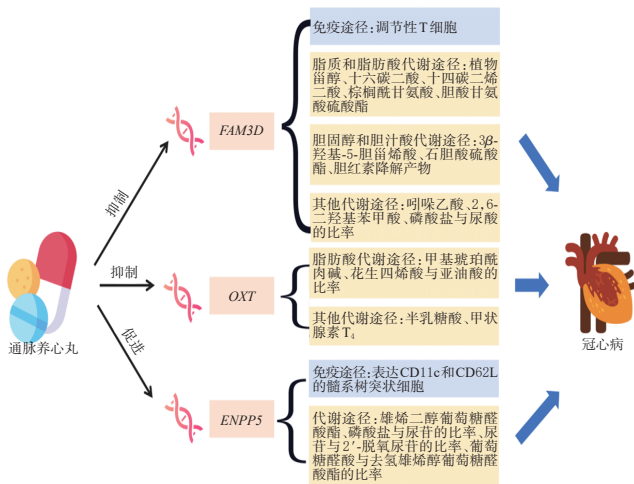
通脉养心丸

抑制

FAM3D

抑制

OXT

促进

ENPP5

免疫途径：调节性T细胞

脂质和脂肪酸代谢途径：植物甾醇、十六碳二酸、十四碳二烯二酸、棕榈酰甘氨酸、胆酸甘氨酸硫酸酯

胆固醇和胆汁酸代谢途径：3$\beta$-羟基-5-胆甾烯酸、石胆酸硫酸酯、胆红素降解产物

其他代谢途径：吲哚乙酸、2,6-二羟基苯甲酸、磷酸盐与尿酸的比率

脂肪酸代谢途径：甲基琥珀酰肉碱、花生四烯酸与亚油酸的比率

其他代谢途径：半乳糖酸、甲状腺素$T_4$

免疫途径：表达CD11c和CD62L的髓系树突状细胞

代谢途径：雄烯二醇葡萄糖醛酸酯、磷酸盐与尿苷的比率、尿苷与2'-脱氧尿苷的比率、葡萄糖醛酸与去氢雄烯醇葡萄糖醛酸酯的比率

冠心病